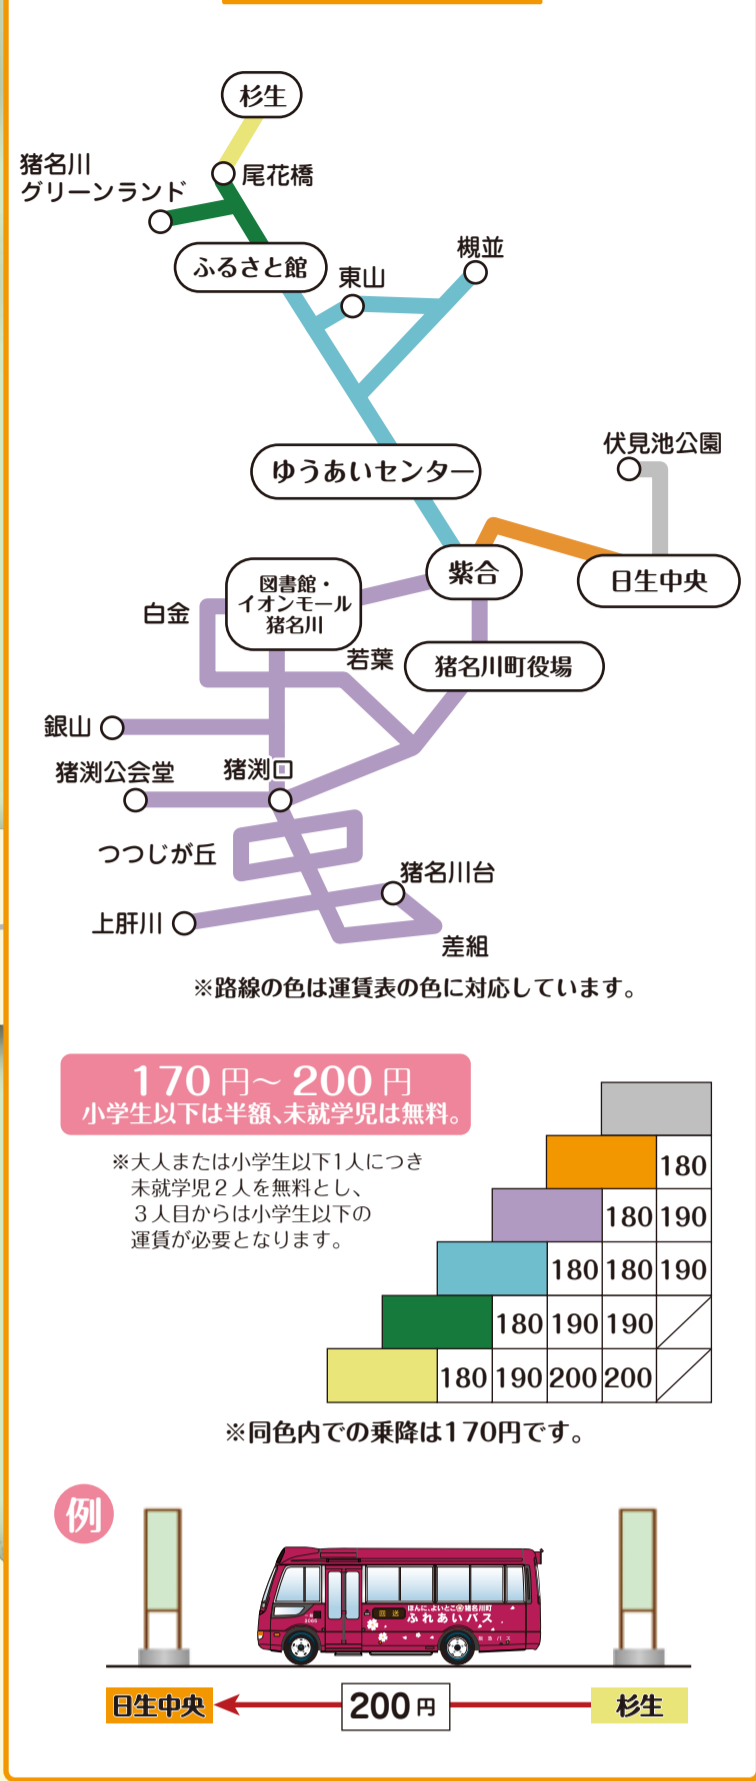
杉生

猪名川
グリーンランド

尾花橋

ふるさと館

東山

槻並

ゆうあいセンター

伏見池公園

紫合

日生中央

白金

図書館・
イオンモール
猪名川

若葉

猪名川町役場

銀山

猪渕公会堂

猪渕

つつじが丘

猪名川台

上肝川

差組

※路線の色は運賃表の色に対応しています。

170円〜200円
小学生以下は半額、未就学児は無料。

※大人または小学生以下1人につき未就学児2人を無料とし、3人目からは小学生以下の運賃が必要となります。

| | | | | | |
|---|---|---|---|---|---|
| | | | | | |
| | | | | | 180 |
| | | | | 180 | 190 |
| | | | 180 | 180 | 190 |
| | | 180 | 190 | 190 | |
| | 180 | 190 | 200 | 200 | |

※同色内での乗降は170円です。

例

ほんに、よいとこ 猪名川町
ふれあいバス

日生中央

200円

杉生